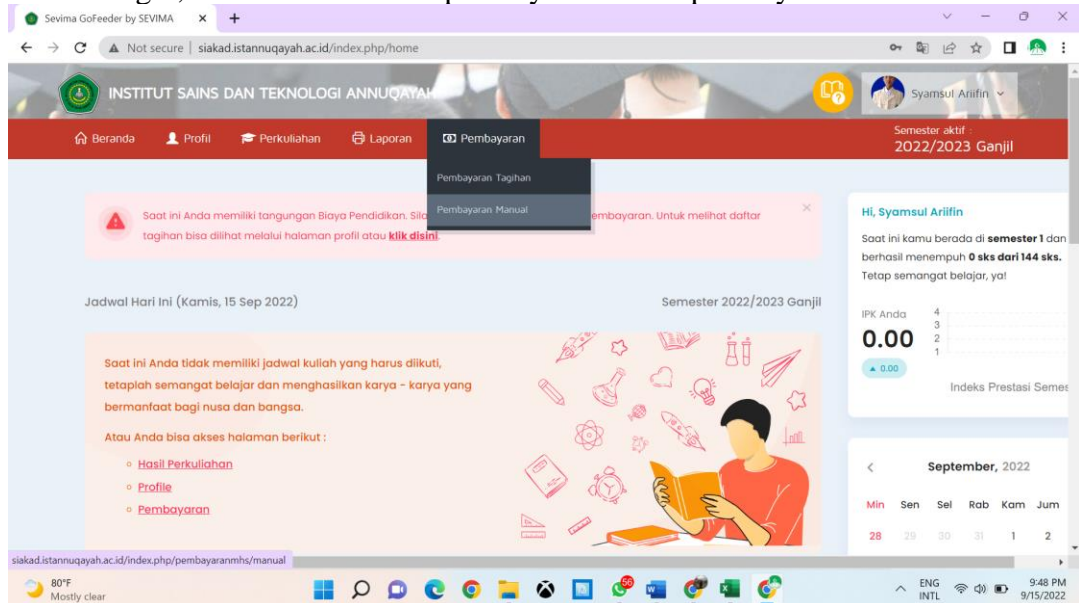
Sevima GoFeeder by SEVIMA

Not secure | siakad.istannuqayah.ac.id/index.php/home

INSTITUT SAINS DAN TEKNOLOGI ANNUQAYAH

Syamsul Ariifin

Beranda Profil Perkuliahan Laporan Pembayaran

Pembayaran Tagihan
Pembayaran Manual

Semester aktif :
2022/2023 Ganjil

Saat ini Anda memiliki tangungan Biaya Pendidikan. Sila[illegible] pembayaran. Untuk melihat daftar tagihan bisa dilihat melalui halaman profil atau **klik disini**.

Hi, Syamsul Ariifin

Saat ini kamu berada di **semester 1** dan berhasil menempuh **0 sks dari 144 sks.** Tetap semangat belajar, ya!

IPK Anda
0.00
▲ 0.00
4
3
2
1
Indeks Prestasi Semes

Jadwal Hari Ini (Kamis, 15 Sep 2022)

Semester 2022/2023 Ganjil

Saat ini Anda tidak memiliki jadwal kuliah yang harus diikuti, tetaplah semangat belajar dan menghasilkan karya - karya yang bermanfaat bagi nusa dan bangsa.

Atau Anda bisa akses halaman berikut :

- Hasil Perkuliahan
- Profile
- Pembayaran

September, 2022

| Min | Sen | Sel | Rab | Kam | Jum |
|---|---|---|---|---|---|
| 28 | 29 | 30 | 31 | 1 | 2 |

siakad.istannuqayah.ac.id/index.php/pembayaranmhs/manual

80°F
Mostly clear

56

ENG
INTL

9:48 PM
9/15/2022